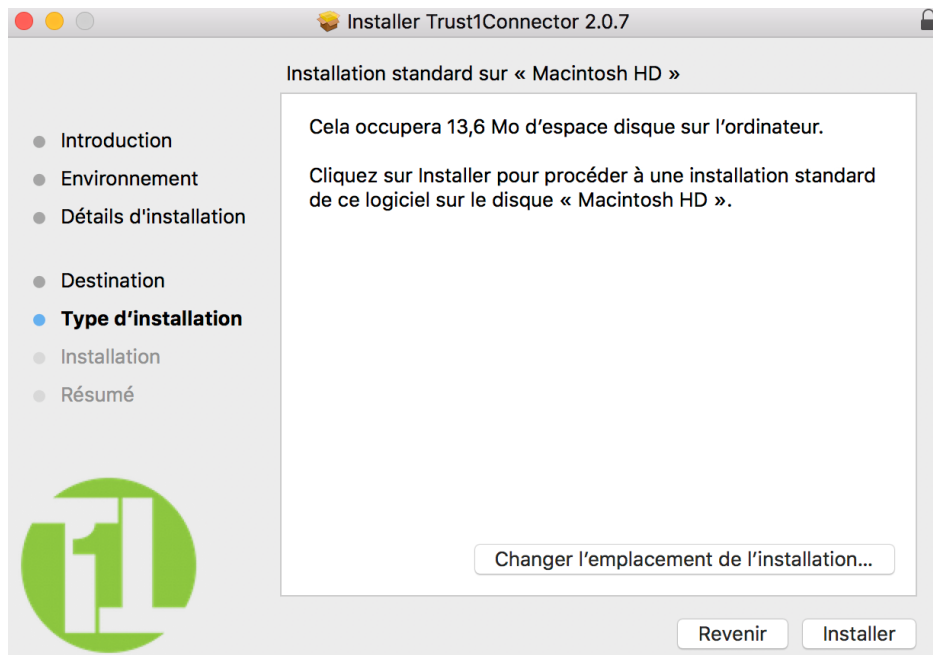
Installer Trust1Connector 2.0.7

Installation standard sur « Macintosh HD »

Introduction
Environnement
Détails d'installation
Destination
Type d’installation
Installation
Résumé

Cela occupera 13,6 Mo d’espace disque sur l’ordinateur.

Cliquez sur Installer pour procéder à une installation standard de ce logiciel sur le disque « Macintosh HD ».

Changer l’emplacement de l’installation…

Revenir
Installer